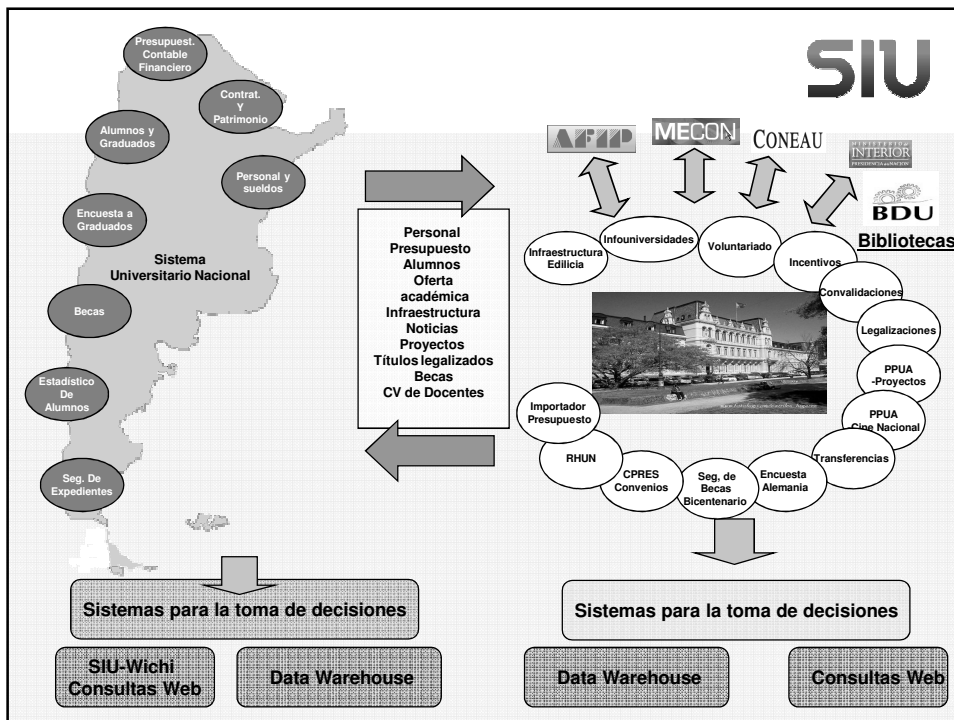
SIU

Presupuest. Contable Financiero

Contrat. Y Patrimonio

Alumnos y Graduados

Personal y sueldos

Encuesta a Graduados

Sistema Universitario Nacional

Becas

Estadístico De Alumnos

Seg. De Expedientes

AFIP

MECON

CONEAU

MINISTERIO del INTERIOR PRESIDENCIA de la NACION

BDU

Bibliotecas

Personal
Presupuesto
Alumnos
Oferta académica
Infraestructura
Noticias
Proyectos
Títulos legalizados
Becas
CV de Docentes

Infraestructura Edilicia

Infouniversidades

Voluntariado

Incentivos

Convalidaciones

Legalizaciones

PPUA -Proyectos

PPUA Cine Nacional

Transferencias

Encuesta Alemania

Seg. de Becas Bicentenario

CPRES Convenios

RHUN

Importador Presupuesto

Sistemas para la toma de decisiones

Sistemas para la toma de decisiones

SIU-Wichi Consultas Web

Data Warehouse

Data Warehouse

Consultas Web